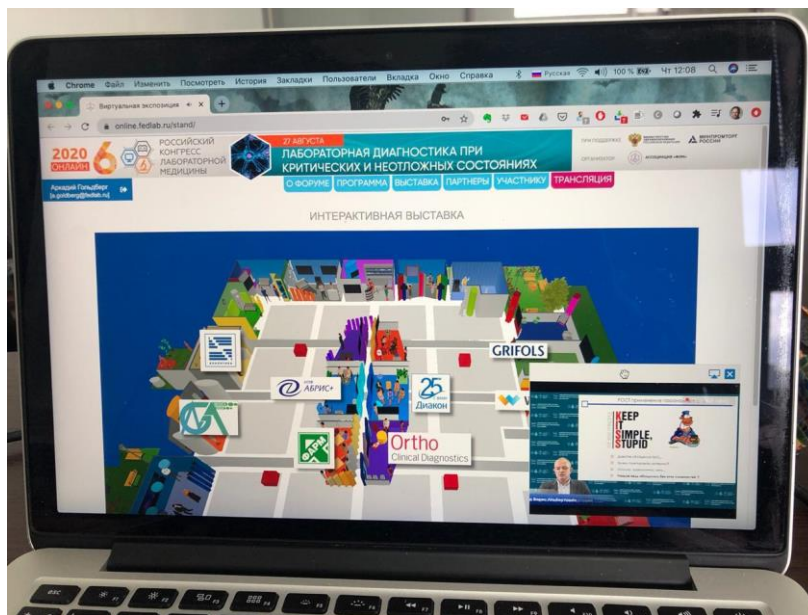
Chrome Файл Изменить Посмотреть История Закладки Пользователи Вкладка Окно Справка Русская 100 % Чт 12:08

Виртуальная экспозиция

online.fedlab.ru/stand/

2020 ОНЛАЙН 6 РОССИЙСКИЙ КОНГРЕСС ЛАБОРАТОРНОЙ МЕДИЦИНЫ

27 АВГУСТА
ЛАБОРАТОРНАЯ ДИАГНОСТИКА ПРИ КРИТИЧЕСКИХ И НЕОТЛОЖНЫХ СОСТОЯНИЯХ

ПРИ ПОДДЕРЖКЕ
МИНПРОМТОРГ РОССИИ
ОРГАНИЗАТОР
АССОЦИАЦИЯ «ФЛМ»

Аркадий Гольдберг
[a.goldberg@fedlab.ru]

О ФОРУМЕ ПРОГРАММА ВЫСТАВКА ПАРТНЕРЫ УЧАСТНИКИ ТРАНСЛЯЦИЯ

ИНТЕРАКТИВНАЯ ВЫСТАВКА

GRIFOLS

АБРИС+

25 Диакон

Ortho Clinical Diagnostics

KEEP IT SIMPLE, STUPID